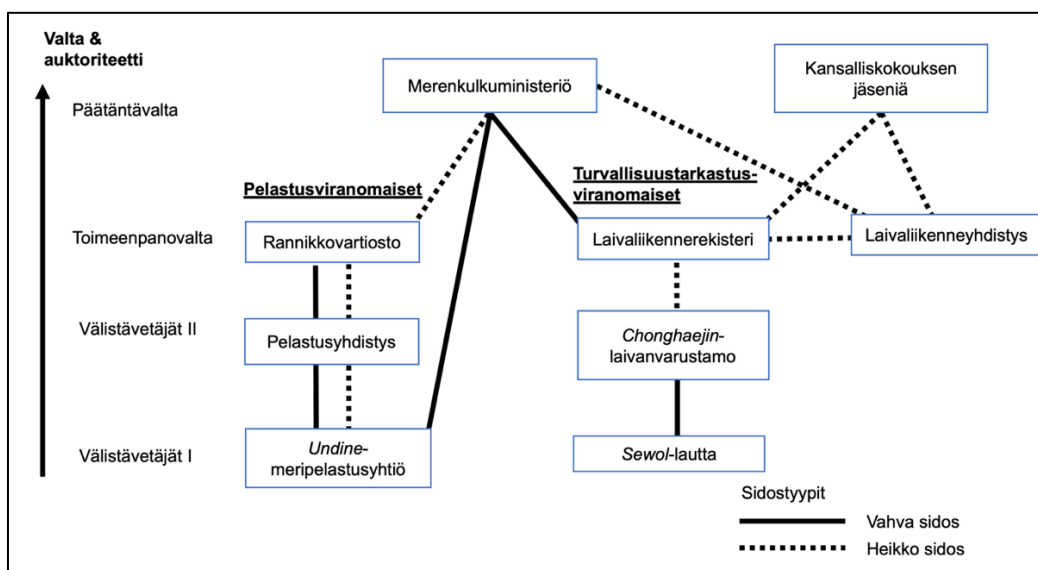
Valta & auktoriteetti

Päätäntävalta

Toimeenpanovalta

Välistävetäjät II

Välistävetäjät I

Merenkulkuministeriö

Kansalliskokouksen jäseniä

Pelastusviranomaiset

Turvallisuustarkastusviranomaiset

Rannikkovartiosto

Laivaliikennerekisteri

Laivaliikenneyhdistys

Pelastusyhdistys

Chonghaejin-laivanvarustamo

Undine-meripelastusyhtiö

Sewol-lautta

Sidostyypit

Vahva sidos

Heikko sidos